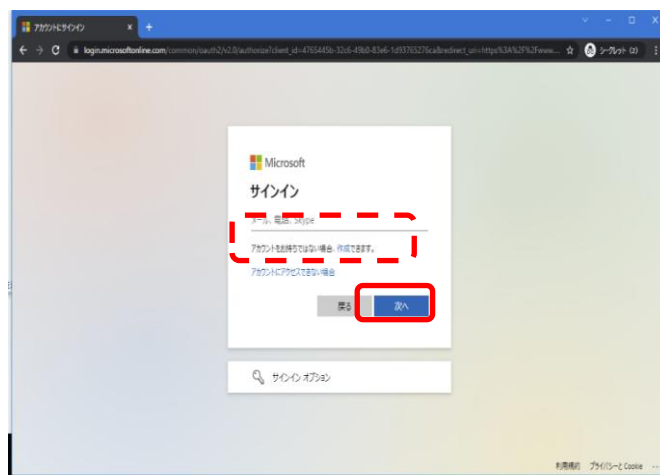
アカウントにサインイン
login.microsoftonline.com/common/oauth2/v2.0/authorize?client_id=4765445b-32c6-49b0-83e6-1d93765276ca&redirect_uri=https%3A%2F%2Fwww...
シークレット (2)

Microsoft
サインイン
メール、電話、Skype
アカウントをお持ちではない場合、作成できます。
アカウントにアクセスできない場合
戻る
次へ

サインイン オプション

利用規約 プライバシーと Cookie ...